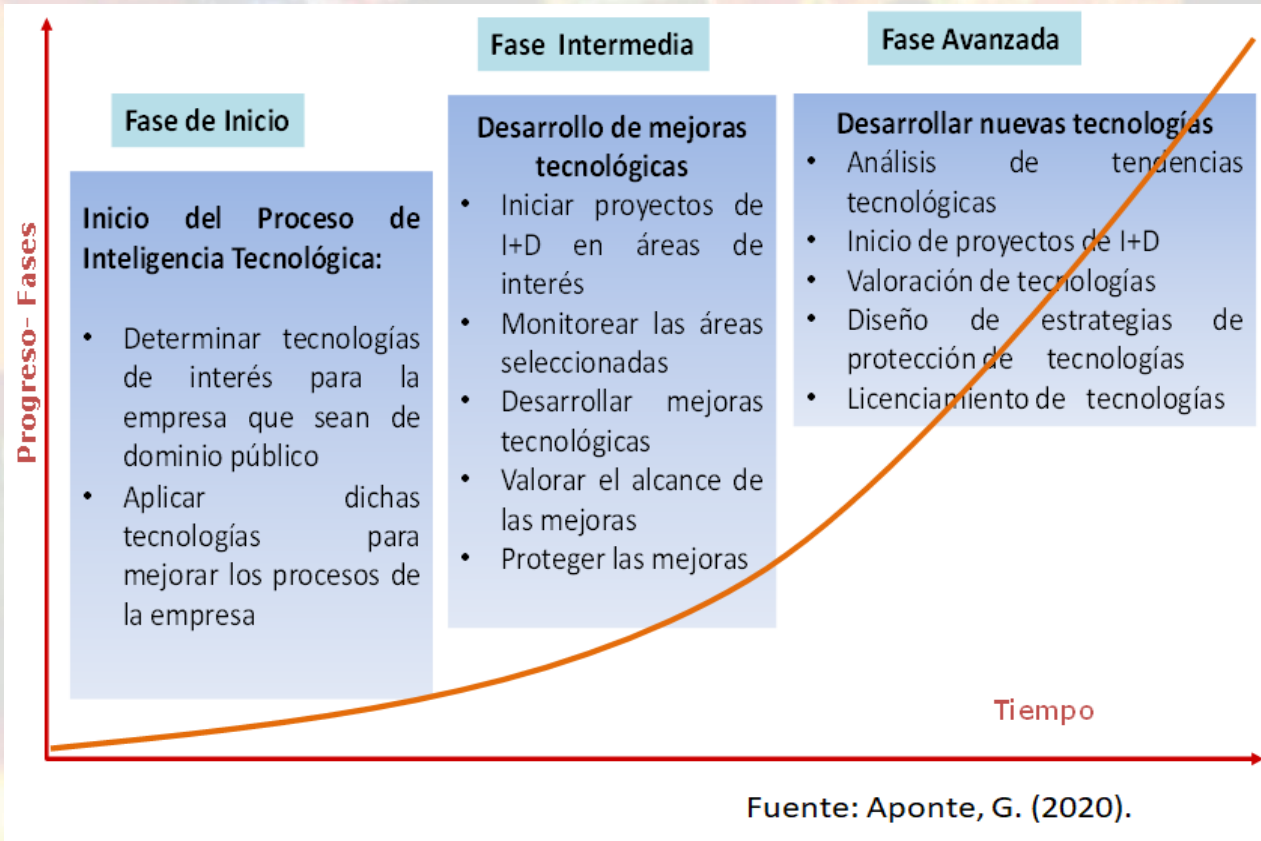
Progreso- Fases

Fase de Inicio

Inicio del Proceso de Inteligencia Tecnológica:

• Determinar tecnologías de interés para la empresa que sean de dominio público
• Aplicar dichas tecnologías para mejorar los procesos de la empresa

Fase Intermedia

Desarrollo de mejoras tecnológicas

• Iniciar proyectos de I+D en áreas de interés
• Monitorear las áreas seleccionadas
• Desarrollar mejoras tecnológicas
• Valorar el alcance de las mejoras
• Proteger las mejoras

Fase Avanzada

Desarrollar nuevas tecnologías

• Análisis de tendencias tecnológicas
• Inicio de proyectos de I+D
• Valoración de tecnologías
• Diseño de estrategias de protección de tecnologías
• Licenciamiento de tecnologías

Tiempo

Fuente: Aponte, G. (2020).